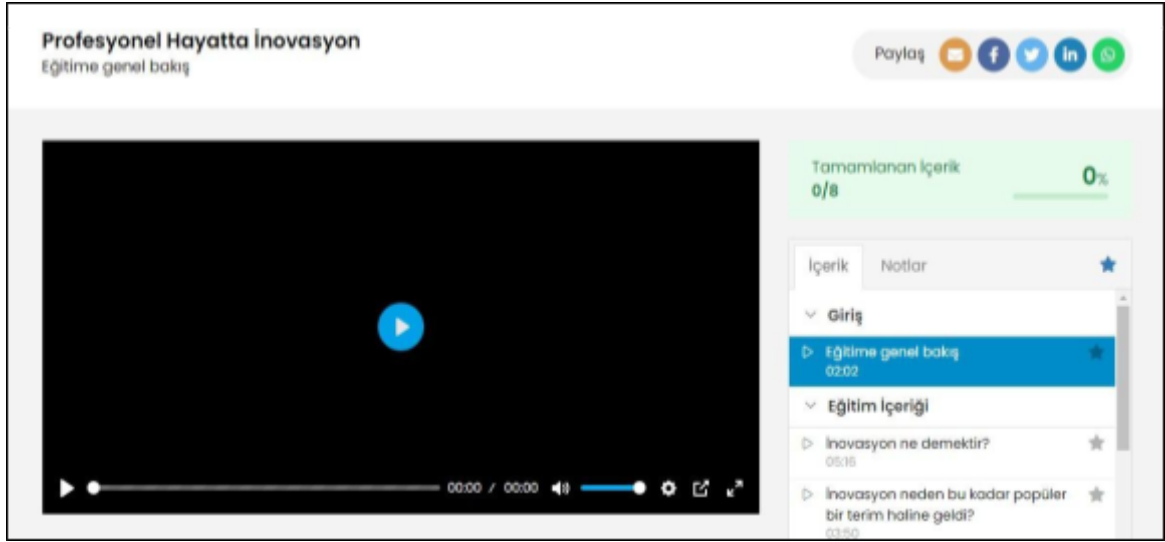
Profesyonel Hayatta İnovasyon
Eğitime genel bakış

Paylaş

00:00 / 00:00

Tamamlanan İçerik
0/8
0%

İçerik Notlar

Giriş

Eğitime genel bakış
02:02

Eğitim İçeriği

İnovasyon ne demektir?
05:16

İnovasyon neden bu kadar popüler bir terim haline geldi?
03:50